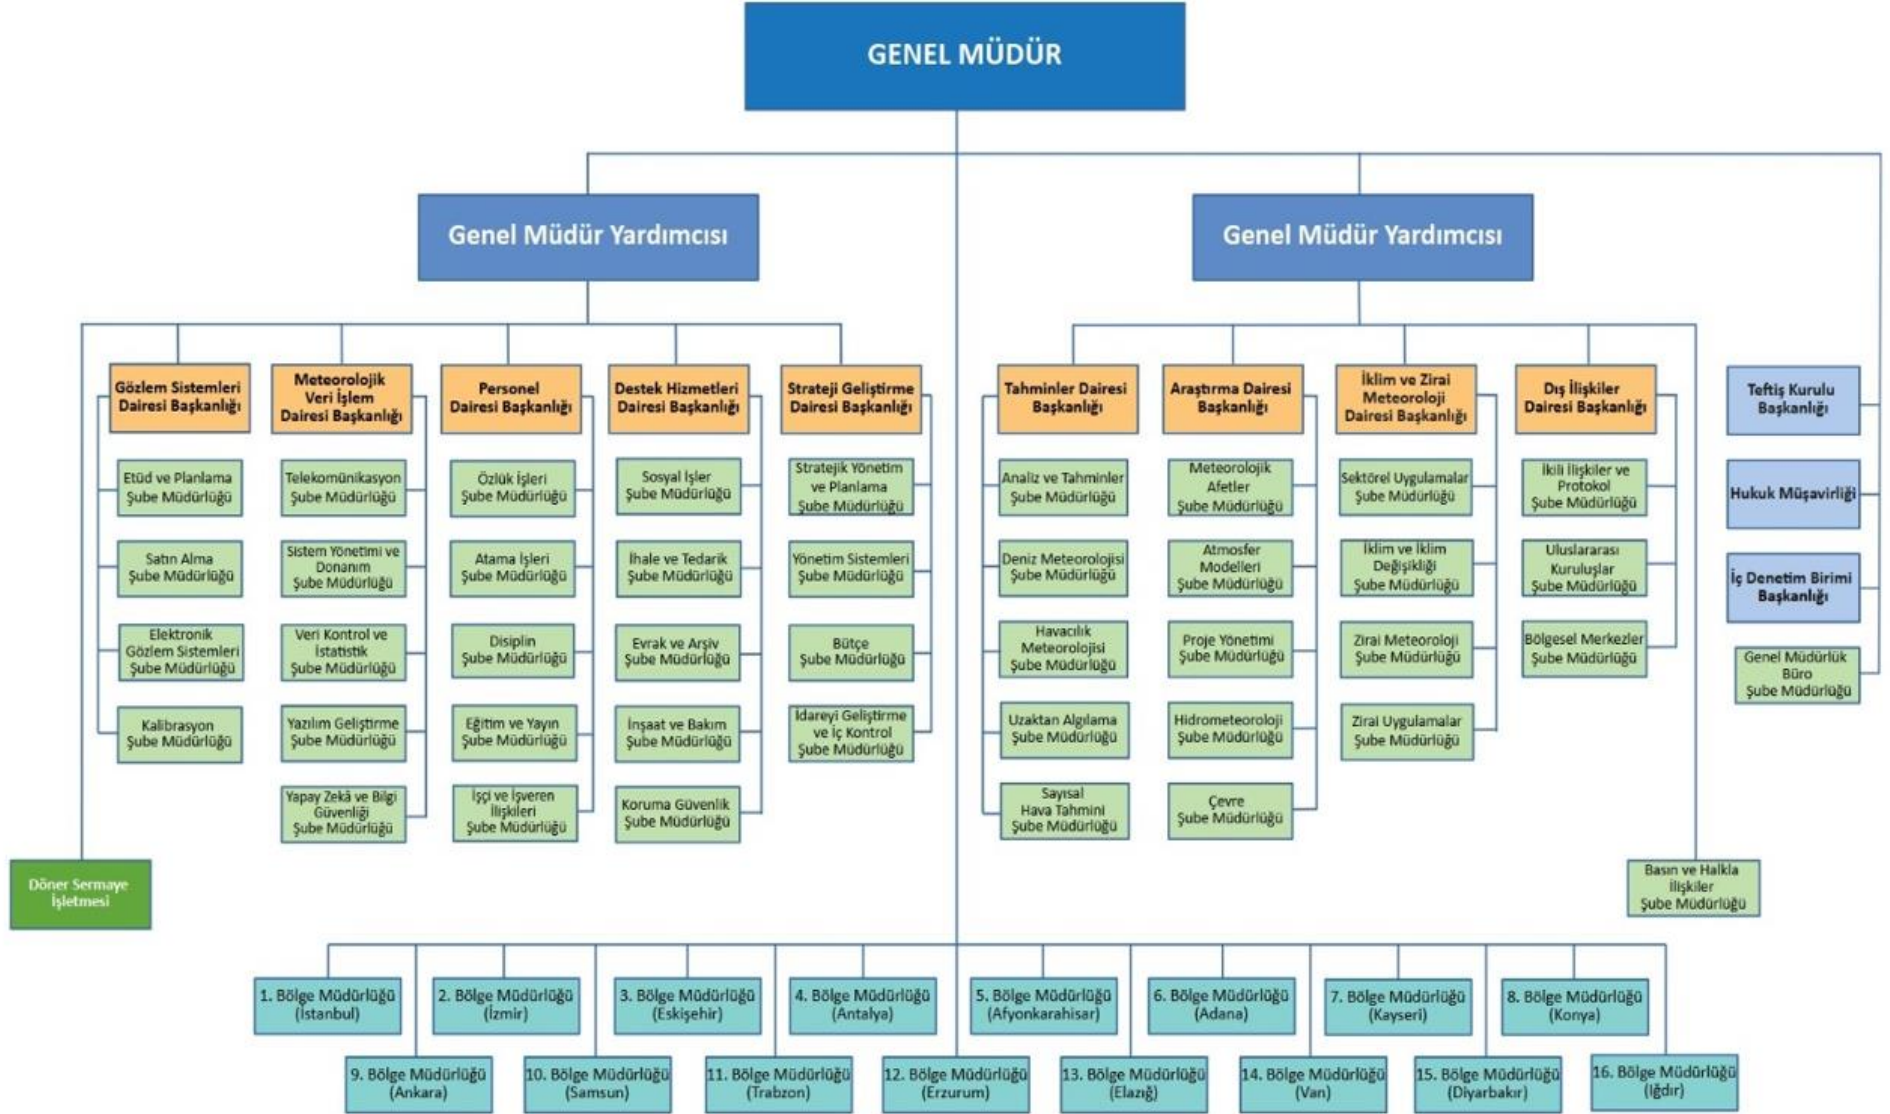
GENEL MÜDÜR

Genel Müdür Yardımcısı

Genel Müdür Yardımcısı

Gözlem Sistemleri Dairesi Başkanlığı

Etüd ve Planlama Şube Müdürlüğü

Satın Alma Şube Müdürlüğü

Elektronik Gözlem Sistemleri Şube Müdürlüğü

Kalibrasyon Şube Müdürlüğü

Meteorolojik Veri İşlem Dairesi Başkanlığı

Telekomünikasyon Şube Müdürlüğü

Sistem Yönetimi ve Donanım Şube Müdürlüğü

Veri Kontrol ve İstatistik Şube Müdürlüğü

Yazılım Geliştirme Şube Müdürlüğü

Yapay Zekâ ve Bilgi Güvenliği Şube Müdürlüğü

Personel Dairesi Başkanlığı

Özlük İşleri Şube Müdürlüğü

Atama İşleri Şube Müdürlüğü

Disiplin Şube Müdürlüğü

Eğitim ve Yayın Şube Müdürlüğü

İşçi ve İşveren İlişkileri Şube Müdürlüğü

Destek Hizmetleri Dairesi Başkanlığı

Sosyal İşler Şube Müdürlüğü

İhale ve Tedarik Şube Müdürlüğü

Evrak ve Arşiv Şube Müdürlüğü

İnşaat ve Bakım Şube Müdürlüğü

Koruma Güvenlik Şube Müdürlüğü

Strateji Geliştirme Dairesi Başkanlığı

Stratejik Yönetim ve Planlama Şube Müdürlüğü

Yönetim Sistemleri Şube Müdürlüğü

Bütçe Şube Müdürlüğü

İdareyi Geliştirme ve İç Kontrol Şube Müdürlüğü

Döner Sermaye İşletmesi

Tahminler Dairesi Başkanlığı

Analiz ve Tahminler Şube Müdürlüğü

Deniz Meteorolojisi Şube Müdürlüğü

Havacılık Meteorolojisi Şube Müdürlüğü

Uzaktan Algılama Şube Müdürlüğü

Sayısal Hava Tahmini Şube Müdürlüğü

Araştırma Dairesi Başkanlığı

Meteorolojik Afetler Şube Müdürlüğü

Atmosfer Modelleri Şube Müdürlüğü

Proje Yönetimi Şube Müdürlüğü

Hidrometeoroloji Şube Müdürlüğü

Çevre Şube Müdürlüğü

İklim ve Zirai Meteoroloji Dairesi Başkanlığı

Sektörel Uygulamalar Şube Müdürlüğü

İklim ve İklim Değişikliği Şube Müdürlüğü

Zirai Meteoroloji Şube Müdürlüğü

Zirai Uygulamalar Şube Müdürlüğü

Dış İlişkiler Dairesi Başkanlığı

İkili İlişkiler ve Protokol Şube Müdürlüğü

Uluslararası Kuruluşlar Şube Müdürlüğü

Bölgesel Merkezler Şube Müdürlüğü

Basın ve Halkla İlişkiler Şube Müdürlüğü

Teftiş Kurulu Başkanlığı

Hukuk Müşavirliği

İç Denetim Birimi Başkanlığı

Genel Müdürlük Büro Şube Müdürlüğü

1. Bölge Müdürlüğü (İstanbul)

2. Bölge Müdürlüğü (İzmir)

3. Bölge Müdürlüğü (Eskişehir)

4. Bölge Müdürlüğü (Antalya)

5. Bölge Müdürlüğü (Afyonkarahisar)

6. Bölge Müdürlüğü (Adana)

7. Bölge Müdürlüğü (Kayseri)

8. Bölge Müdürlüğü (Konya)

9. Bölge Müdürlüğü (Ankara)

10. Bölge Müdürlüğü (Samsun)

11. Bölge Müdürlüğü (Trabzon)

12. Bölge Müdürlüğü (Erzurum)

13. Bölge Müdürlüğü (Elazığ)

14. Bölge Müdürlüğü (Van)

15. Bölge Müdürlüğü (Diyarbakır)

16. Bölge Müdürlüğü (Iğdır)